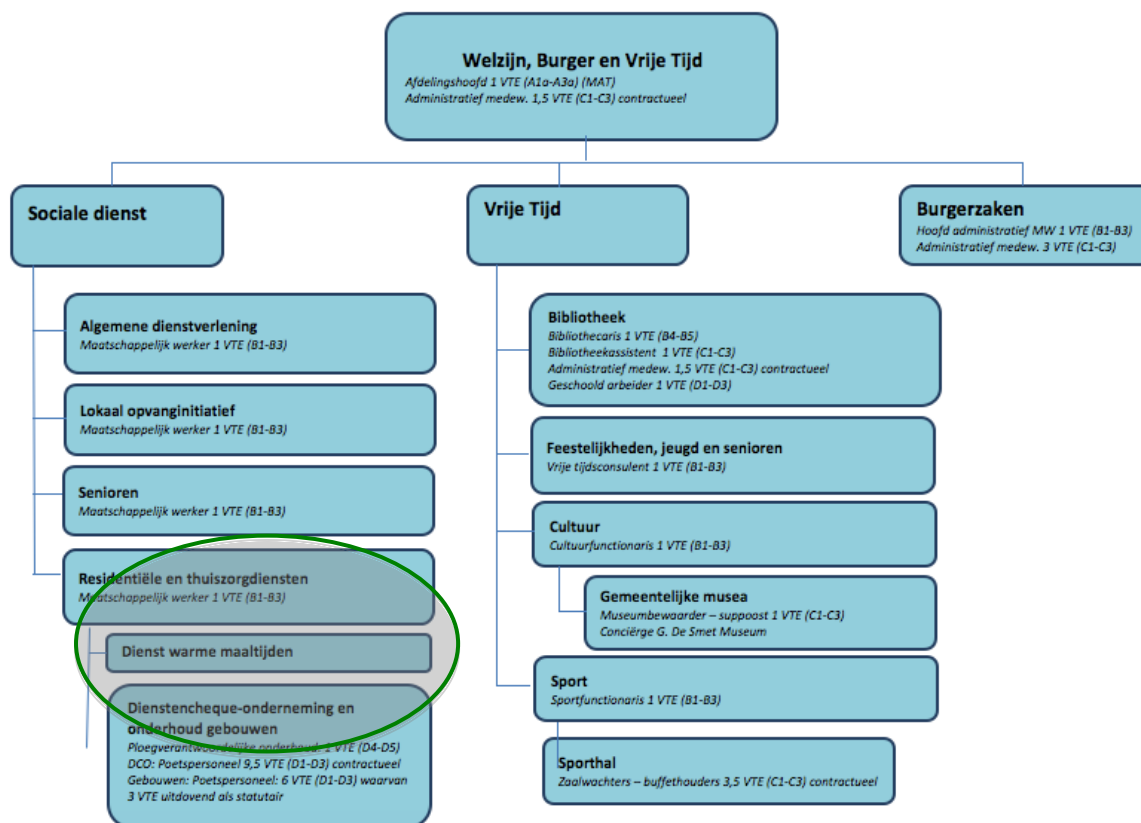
Welzijn, Burger en Vrije Tijd
Afdelingshoofd 1 VTE (A1a-A3a) (MAT)
Administratief medew. 1,5 VTE (C1-C3) contractueel

Sociale dienst

Vrije Tijd

Burgerzaken
Hoofd administratief MW 1 VTE (B1-B3)
Administratief medew. 3 VTE (C1-C3)

Algemene dienstverlening
Maatschappelijk werker 1 VTE (B1-B3)

Lokaal opvanginitiatief
Maatschappelijk werker 1 VTE (B1-B3)

Senioren
Maatschappelijk werker 1 VTE (B1-B3)

Residentiële en thuiszorgdiensten
Maatschappelijk werker 1 VTE (B1-B3)

Dienst warme maaltijden

Dienstencheque-onderneming en onderhoud gebouwen
Ploegverantwoordelijke onderhoud: 1 VTE (D4-D5)
DCO: Poetspersoneel 9,5 VTE (D1-D3) contractueel
Gebouwen: Poetspersoneel: 6 VTE (D1-D3) waarvan 3 VTE uitdovend als statutair

Bibliotheek
Bibliothecaris 1 VTE (B4-B5)
Bibliotheekassistent 1 VTE (C1-C3)
Administratief medew. 1,5 VTE (C1-C3) contractueel
Geschoold arbeider 1 VTE (D1-D3)

Feestelijkheden, jeugd en senioren
Vrije tijdsconsulent 1 VTE (B1-B3)

Cultuur
Cultuurfunctionaris 1 VTE (B1-B3)

Gemeentelijke musea
Museumbewaarder – suppoost 1 VTE (C1-C3)
Conciërge G. De Smet Museum

Sport
Sportfunctionaris 1 VTE (B1-B3)

Sporthal
Zaalwachters – buffethouders 3,5 VTE (C1-C3) contractueel